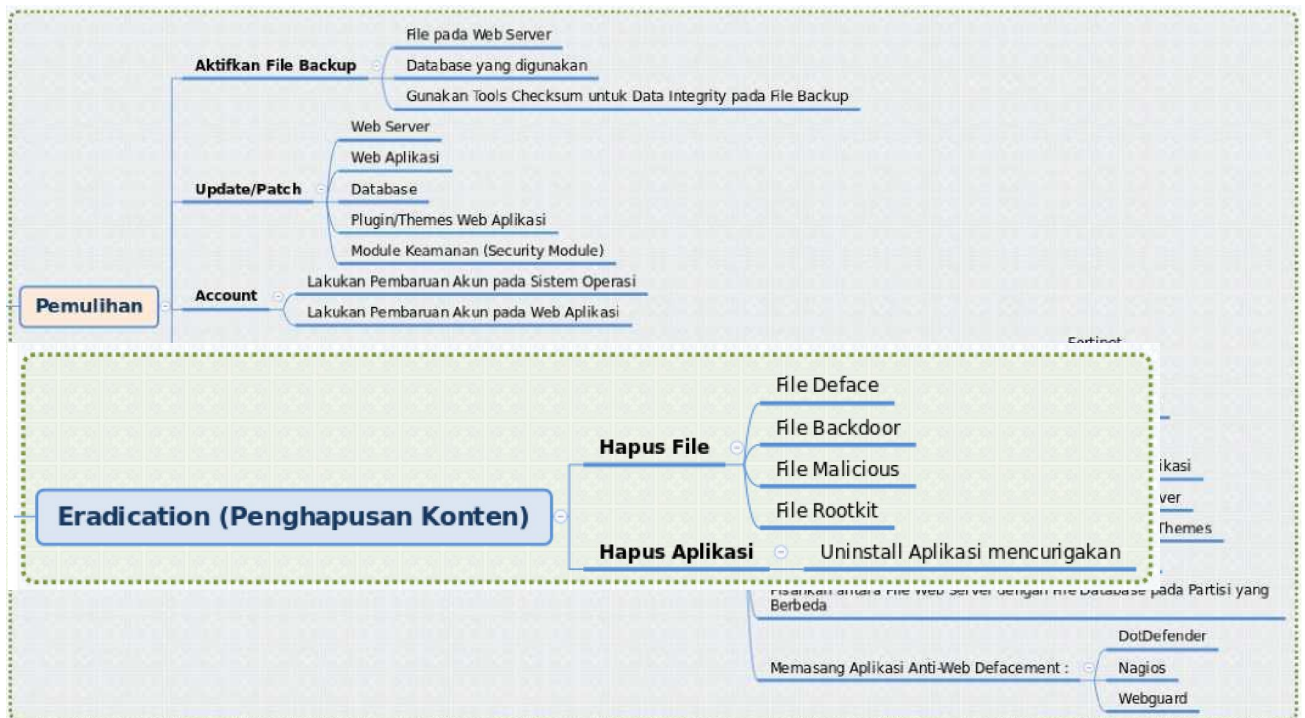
Pemulihan

Aktifkan File Backup

File pada Web Server

Database yang digunakan

Gunakan Tools Checksum untuk Data Integrity pada File Backup

Update/Patch

Web Server

Web Aplikasi

Database

Plugin/Themes Web Aplikasi

Module Keamanan (Security Module)

Account

Lakukan Pembaruan Akun pada Sistem Operasi

Lakukan Pembaruan Akun pada Web Aplikasi

Fortinet

Eradication (Penghapusan Konten)

Hapus File

File Deface

File Backdoor

File Malicious

File Rootkit

Hapus Aplikasi

Uninstall Aplikasi mencurigakan

ikasi

ver

Themes

Pisahkan antara File Web Server dengan File Database pada Partisi yang Berbeda

Memasang Aplikasi Anti-Web Defacement :

DotDefender

Nagios

Webguard